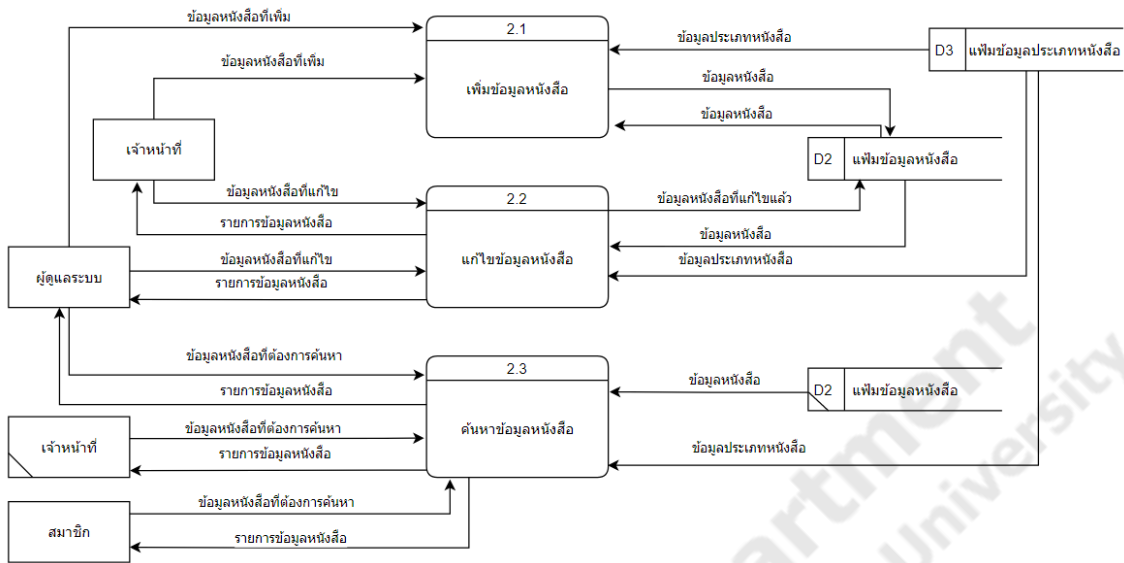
ข้อมูลหนังสือที่เพิ่ม

2.1

เพิ่มข้อมูลหนังสือ

ข้อมูลประเภทหนังสือ

D3 แฟ้มข้อมูลประเภทหนังสือ

ข้อมูลหนังสือที่เพิ่ม

ข้อมูลหนังสือ

ข้อมูลหนังสือ

เจ้าหน้าที่

D2 แฟ้มข้อมูลหนังสือ

ข้อมูลหนังสือที่แก้ไข

2.2

ข้อมูลหนังสือที่แก้ไขแล้ว

รายการข้อมูลหนังสือ

แก้ไขข้อมูลหนังสือ

ข้อมูลหนังสือ

ผู้ดูแลระบบ

ข้อมูลหนังสือที่แก้ไข

ข้อมูลประเภทหนังสือ

รายการข้อมูลหนังสือ

ข้อมูลหนังสือที่ต้องการค้นหา

2.3

รายการข้อมูลหนังสือ

ข้อมูลหนังสือ

D2 แฟ้มข้อมูลหนังสือ

เจ้าหน้าที่

ข้อมูลหนังสือที่ต้องการค้นหา

ค้นหาข้อมูลหนังสือ

รายการข้อมูลหนังสือ

ข้อมูลประเภทหนังสือ

สมาชิก

ข้อมูลหนังสือที่ต้องการค้นหา

รายการข้อมูลหนังสือ

artment University